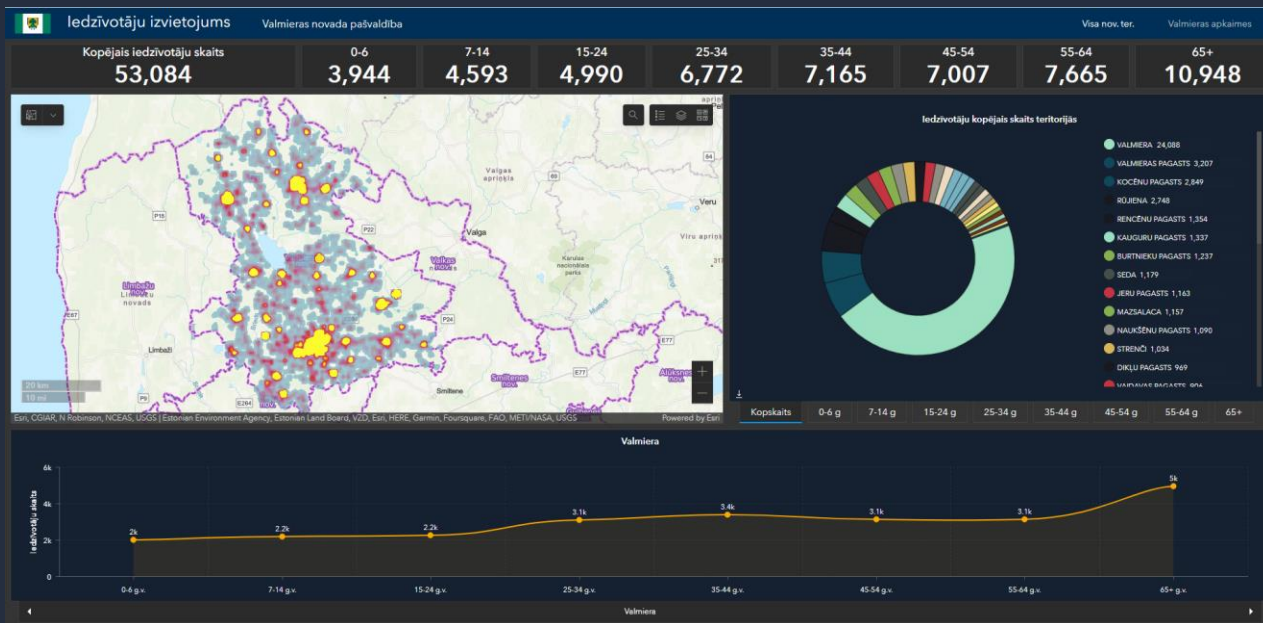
Iedzīvotāju izvietojums Valmieras novada pašvaldība Visa nov. ter. Valmieras apkaimes

| Kopējais iedzīvotāju skaits | 0-6 | 7-14 | 15-24 | 25-34 | 35-44 | 45-54 | 55-64 | 65+ |
|---|---|---|---|---|---|---|---|---|
| 53,084 | 3,944 | 4,593 | 4,990 | 6,772 | 7,165 | 7,007 | 7,665 | 10,948 |

Valgas apriņķis
Veru
Valga
Võru apriņķis
Karulas nacionālais parks
P15
P22
Valkas novads
Limbažu novads
E67
P24
Limbaži
E77
Smiltene
Smiltenes nov.
Alūksnes nov.
P9
E264
20 km
10 mi
Esri, CGIAR, N Robinson, NCEAS, USGS | Estonian Environment Agency, Estonian Land Board, VZD, Esri, HERE, Garmin, Foursquare, FAO, METI/NASA, USGS
Powered by Esri

Iedzīvotāju kopējais skaits teritorijās
VALMIERA 24,088
VALMIERAS PAGASTS 3,207
KOCĒNU PAGASTS 2,849
RŪJIENA 2,748
RENCĒNU PAGASTS 1,354
KAUGURU PAGASTS 1,337
BURTNIEKU PAGASTS 1,237
SEDA 1,179
JĒRU PAGASTS 1,163
MAZSALACA 1,157
NAUKŠĒNU PAGASTS 1,090
STRENČI 1,034
DIKĻU PAGASTS 969
VAIDAVAS PAGASTS 906

Kopskaits 0-6 g 7-14 g 15-24 g 25-34 g 35-44 g 45-54 g 55-64 g 65+

Valmiera
6k
4k
2k
0
Iedzīvotāju skaits
2k 2.2k 2.2k 3.1k 3.4k 3.1k 3.1k 5k
0-6 g.v. 7-14 g.v. 15-24 g.v. 25-34 g.v. 35-44 g.v. 45-54 g.v. 55-64 g.v. 65+ g.v.
Valmiera